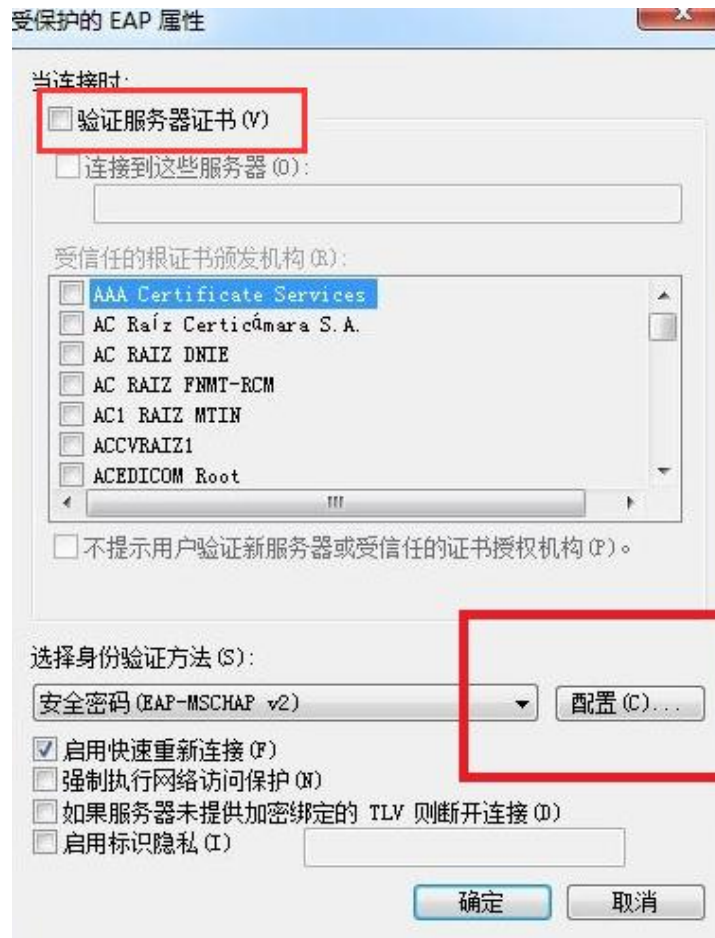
受保护的 EAP 属性

当连接时:

验证服务器证书(V)

连接到这些服务器(O):

受信任的根证书颁发机构(R):

AAA Certificate Services
AC Raíz Certicámara S.A.
AC RAIZ DNIE
AC RAIZ FNMT-RCM
AC1 RAIZ MTIN
ACCVRAIZ1
ACEDICOM Root

不提示用户验证新服务器或受信任的证书授权机构(P)。

选择身份验证方法(S):

安全密码(EAP-MSCHAP v2)

配置(C)...

启用快速重新连接(F)
强制执行网络访问保护(N)
如果服务器未提供加密绑定的 TLV 则断开连接(D)
启用标识隐私(I)

确定 取消